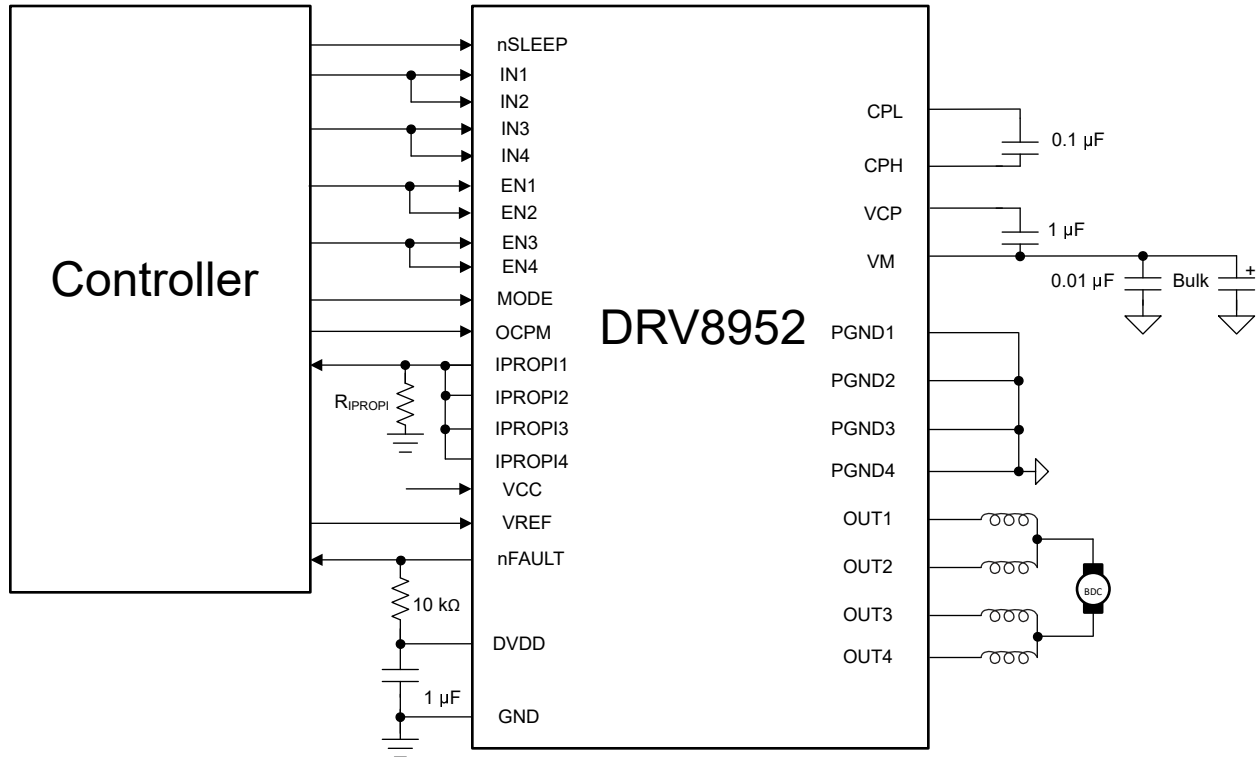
Controller

nSLEEP
IN1
IN2
IN3
IN4
EN1
EN2
EN3
EN4
MODE
OCPM
IPROPI1
IPROPI2
IPROPI3
IPROPI4
VCC
VREF
nFAULT
DVDD
GND

$R_{IPROPI}$
10 kΩ
1 µF

DRV8952

CPL
CPH
VCP
VM
PGND1
PGND2
PGND3
PGND4
OUT1
OUT2
OUT3
OUT4

0.1 µF
1 µF
0.01 µF
Bulk
+
BDC